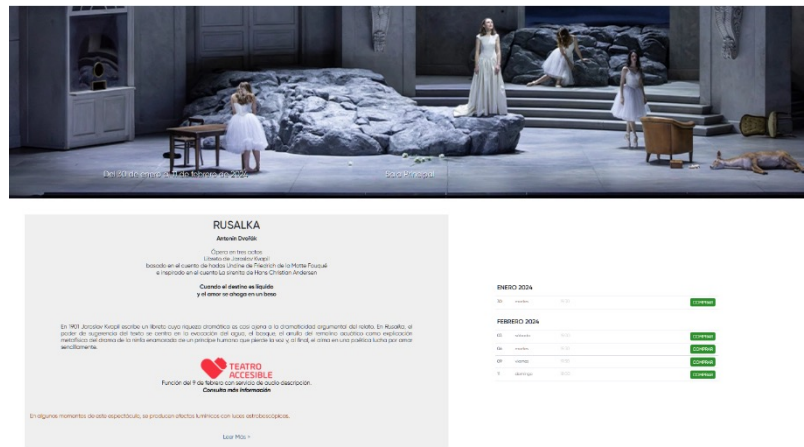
Del 30 de enero al 11 de febrero de 2024

Sala Principal

RUSALKA

Antonín Dvořák

Ópera en tres actos
Libreto de Jaroslav Kvapil
basado en el cuento de hadas Undine de Friedrich de la Motte Fouqué
e inspirado en el cuento La sirenita de Hans Christian Andersen

Cuando el destino es líquido
y el amor se ahoga en un beso

En 1901 Jaroslav Kvapil escribe un libreto cuya riqueza dramática es casi ajena a la dramaticidad argumental del relato. En Rusalka, el poder de sugerencia del texto se centra en la evocación del agua, el bosque, el anillo del remolino acuático como explicación metafórica del drama de la ninfa enamorada de un príncipe humano que pierde la voz y, al final, el alma en una patética lucha por amar sencillamente.

TEATRO ACCESIBLE

Función del 9 de febrero con servicio de audio descripción.
Consulta más información

En algunos momentos de este espectáculo, se producen efectos lumínicos con luces estroboscópicas.

Leer Más +

ENERO 2024

| 30 | martes | 19:30 | COMPRAR |
|---|---|---|---|

FEBRERO 2024

| 03 | sábado | 19:30 | COMPRAR |
|---|---|---|---|
| 06 | martes | 19:30 | COMPRAR |
| 09 | viernes | 19:30 | COMPRAR |
| 11 | domingo | 18:00 | COMPRAR |